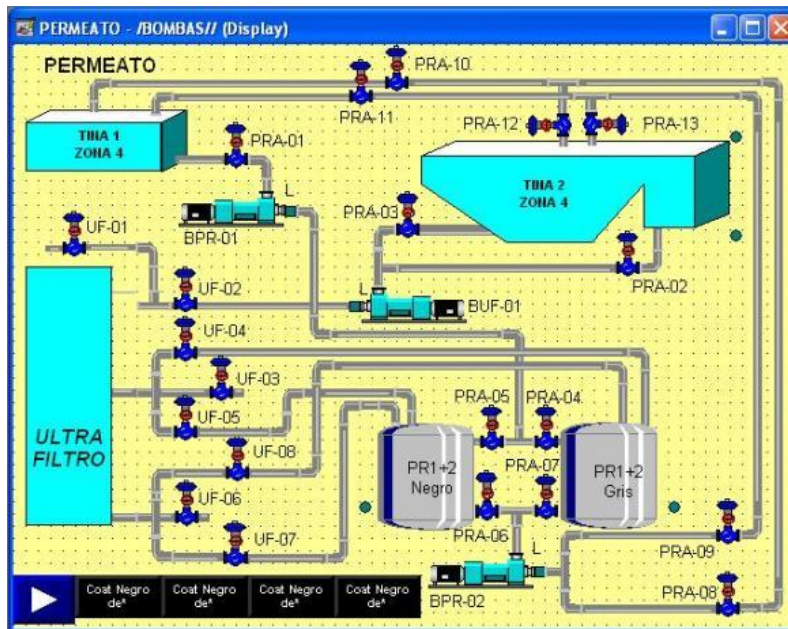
PERMEATO - /BOMBAS// (Display)

PERMEATO

PRA-10

PRA-11

TINA 1 ZONA 4

PRA-12

PRA-13

PRA-01

L

TINA 2 ZONA 4

BPR-01

PRA-03

UF-01

PRA-02

UF-02

L

BUF-01

UF-04

UF-03

PRA-05

PRA-04

UF-05

ULTRA FILTRO

UF-08

PRA-07

PR1+2 Negro

PR1+2 Gris

UF-06

PRA-06

UF-07

L

PRA-09

Coat Negro de*

Coat Negro de*

Coat Negro de*

Coat Negro de*

BPR-02

PRA-08